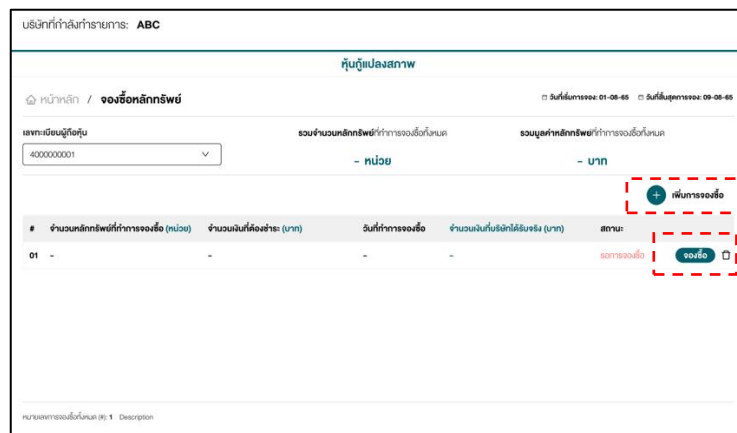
บริษัทที่กำลังทำรายการ: ABC

หุ้นกู้แปลงสภาพ

หน้าหลัก / จองซื้อหลักทรัพย์

วันที่เริ่มการจอง: 01-08-65 วันที่สิ้นสุดการจอง: 09-08-65

เลขทะเบียนผู้ถือหุ้น
4000000001

รวมจำนวนหลักทรัพย์ที่ทำการจองซื้อทั้งหมด
- หน่วย

รวมมูลค่าหลักทรัพย์ที่ทำการจองซื้อทั้งหมด
- บาท

+ เพิ่มการจองซื้อ

| # | จำนวนหลักทรัพย์ที่ทำการจองซื้อ (หน่วย) | จำนวนเงินที่ต้องชำระ (บาท) | วันที่ทำการจองซื้อ | จำนวนเงินที่บริษัทได้รับจริง (บาท) | สถานะ | |
|---|---|---|---|---|---|---|
| 01 | - | - | - | - | รอการจองซื้อ | จองซื้อ |

หมายเลขการจองซื้อทั้งหมด (#): 1 Description